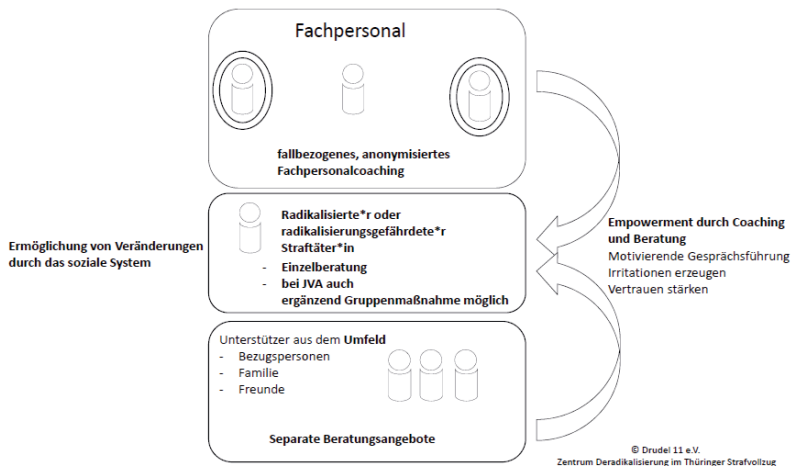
Fachpersonal

fallbezogenes, anonymisiertes Fachpersonalcoaching

Ermöglichung von Veränderungen durch das soziale System

Radikalisierte*r oder radikalisierungsgefährdete*r Straftäter*in

- Einzelberatung
- bei JVA auch ergänzend Gruppenmaßnahme möglich

Empowerment durch Coaching und Beratung
Motivierende Gesprächsführung
Irritationen erzeugen
Vertrauen stärken

Unterstützer aus dem Umfeld
- Bezugspersonen
- Familie
- Freunde

Separate Beratungsangebote

© Drudel 11 e.V.
Zentrum Deradikalisierung im Thüringer Strafvollzug